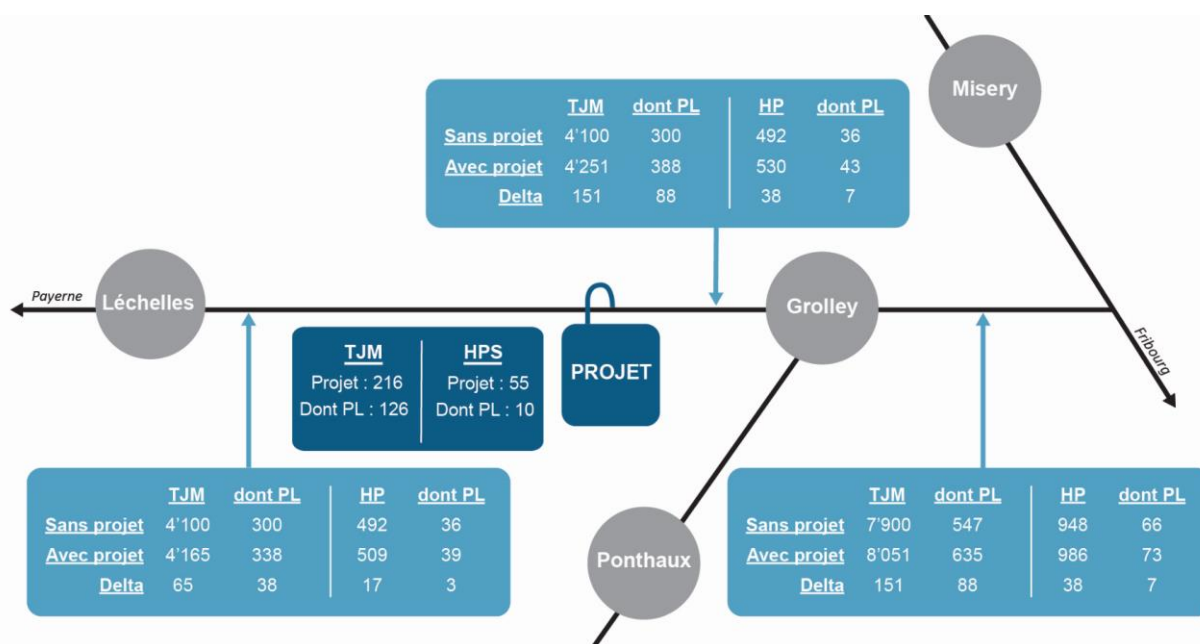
Misery

| | TJM | dont PL | HP | dont PL |
|---|---|---|---|---|
| Sans projet | 4'100 | 300 | 492 | 36 |
| Avec projet | 4'251 | 388 | 530 | 43 |
| Delta | 151 | 88 | 38 | 7 |

Payerne

Léchelles

Grolley

Fribourg

| TJM | HPS |
|---|---|
| Projet : 216 | Projet : 55 |
| Dont PL : 126 | Dont PL : 10 |

PROJET

| | TJM | dont PL | HP | dont PL |
|---|---|---|---|---|
| Sans projet | 4'100 | 300 | 492 | 36 |
| Avec projet | 4'165 | 338 | 509 | 39 |
| Delta | 65 | 38 | 17 | 3 |

Ponthaux

| | TJM | dont PL | HP | dont PL |
|---|---|---|---|---|
| Sans projet | 7'900 | 547 | 948 | 66 |
| Avec projet | 8'051 | 635 | 986 | 73 |
| Delta | 151 | 88 | 38 | 7 |